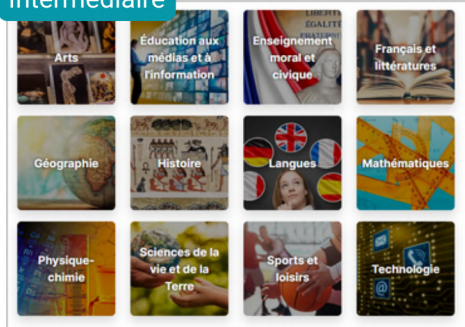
intermédiaire

Arts

Éducation aux médias et à l'information

Enseignement moral et civique

Français et littératures

Géographie

Histoire

Langues

Mathématiques

Physique-chimie

Sciences de la vie et de la Terre

Sports et loisirs

Technologie